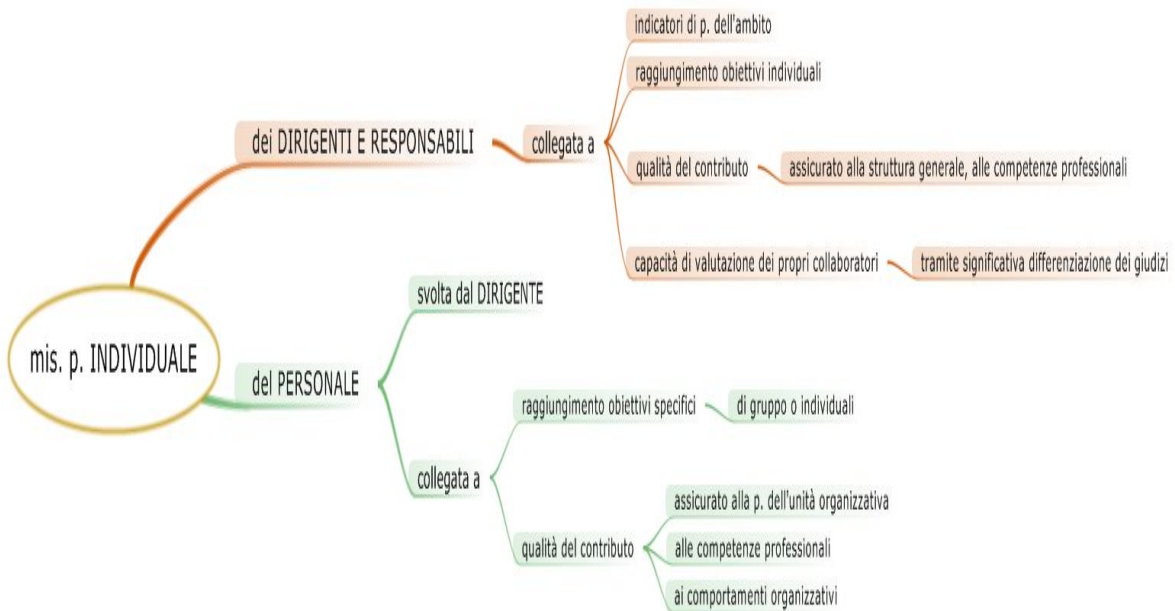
mis. p. INDIVIDUALE

dei DIRIGENTI E RESPONSABILI

collegata a

indicatori di p. dell'ambito

raggiungimento obiettivi individuali

qualità del contributo

assicurato alla struttura generale, alle competenze professionali

capacità di valutazione dei propri collaboratori

tramite significativa differenziazione dei giudizi

del PERSONALE

svolta dal DIRIGENTE

collegata a

raggiungimento obiettivi specifici

di gruppo o individuali

qualità del contributo

assicurato alla p. dell'unità organizzativa

alle competenze professionali

ai comportamenti organizzativi